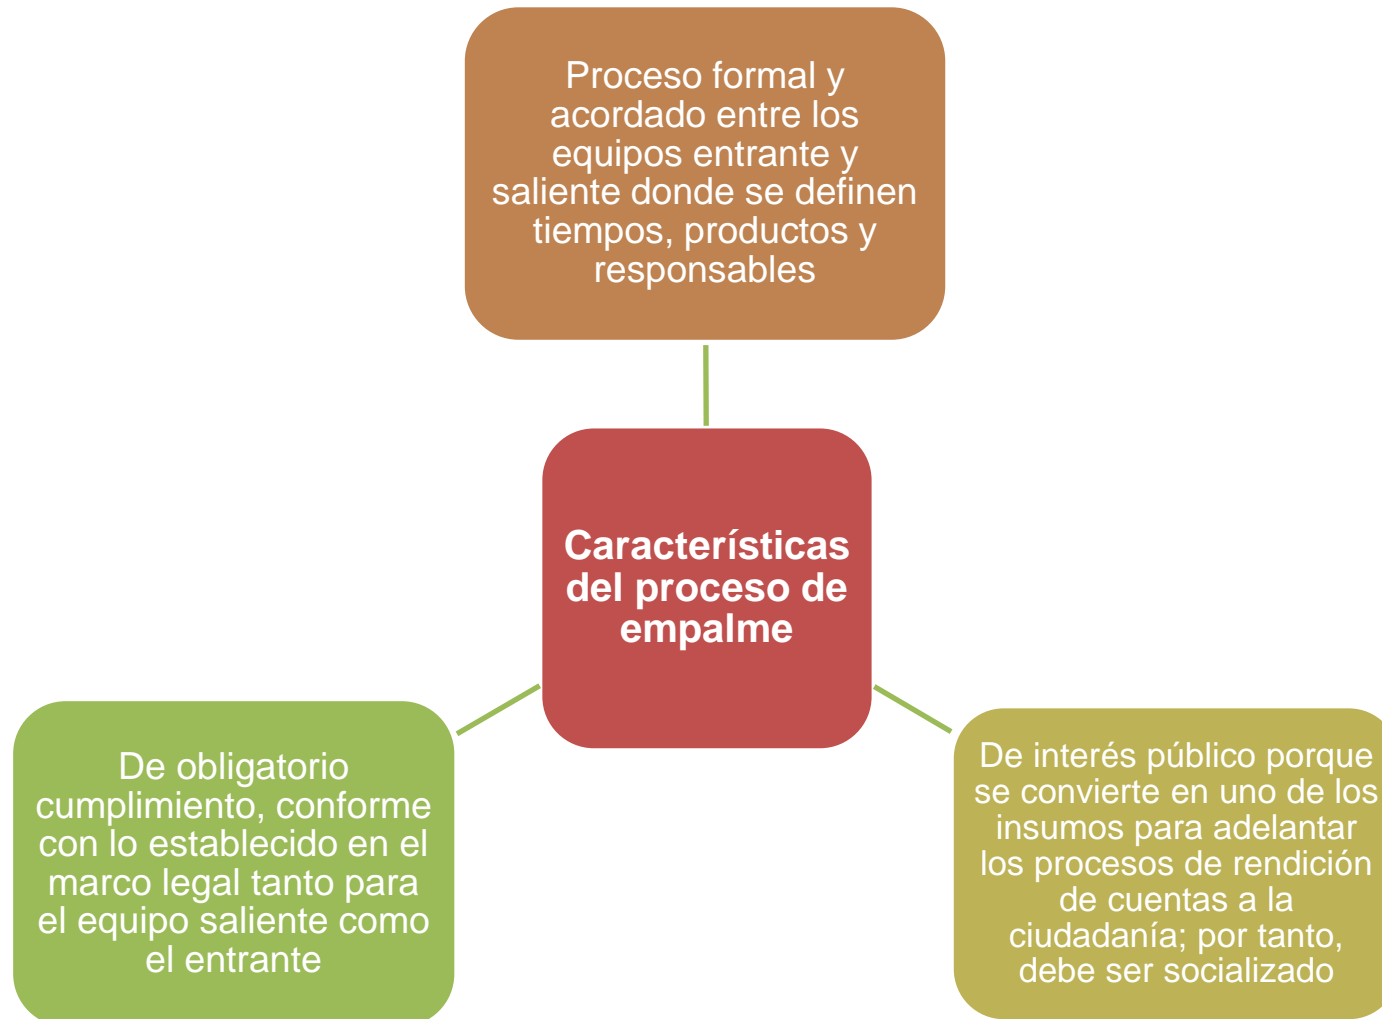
Proceso formal y acordado entre los equipos entrante y saliente donde se definen tiempos, productos y responsables

Características del proceso de empalme

De obligatorio cumplimiento, conforme con lo establecido en el marco legal tanto para el equipo saliente como el entrante

De interés público porque se convierte en uno de los insumos para adelantar los procesos de rendición de cuentas a la ciudadanía; por tanto, debe ser socializado